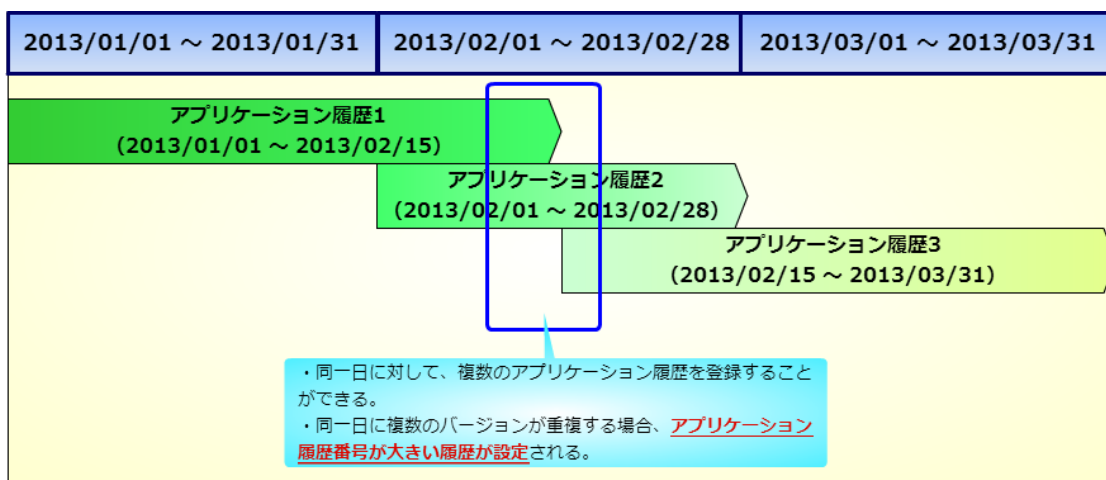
| 2013/01/01 ～ 2013/01/31 | 2013/02/01 ～ 2013/02/28 | 2013/03/01 ～ 2013/03/31 |
|---|---|---|

アプリケーション履歴1
（2013/01/01 ～ 2013/02/15）

アプリケーション履歴2
（2013/02/01 ～ 2013/02/28）

アプリケーション履歴3
（2013/02/15 ～ 2013/03/31）

・同一日に対して、複数のアプリケーション履歴を登録することができる。
・同一日に複数のバージョンが重複する場合、アプリケーション履歴番号が大きい履歴が設定される。